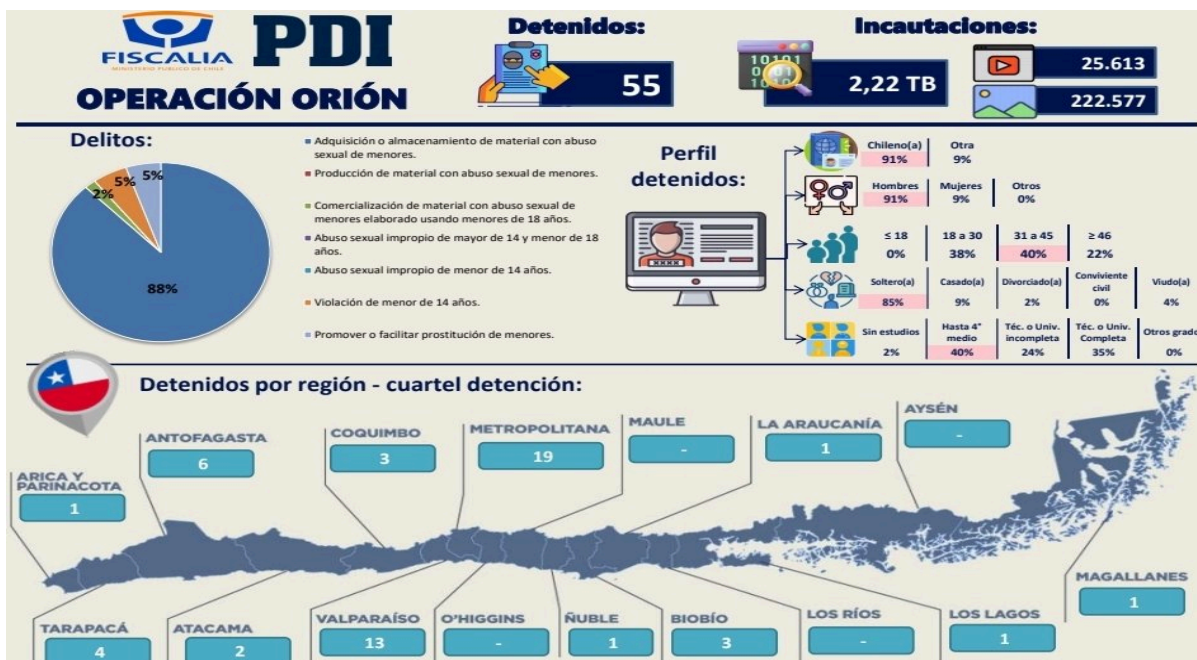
FISCALIA
MINISTERIO PUBLICO DE CHILE
PDI
OPERACIÓN ORIÓN

Detenidos:
55

Incautaciones:
2,22 TB
25.613
222.577

Delitos:
5% 5%
2%
88%

Adquisición o almacenamiento de material con abuso sexual de menores.
Producción de material con abuso sexual de menores.
Comercialización de material con abuso sexual de menores elaborado usando menores de 18 años.
Abuso sexual impropio de mayor de 14 y menor de 18 años.
Abuso sexual impropio de menor de 14 años.
Violación de menor de 14 años.
Promover o facilitar prostitución de menores.

Perfil detenidos:

| Chileno(a) | Otra |
|---|---|
| 91% | 9% |

| Hombres | Mujeres | Otros |
|---|---|---|
| 91% | 9% | 0% |

| ≤ 18 | 18 a 30 | 31 a 45 | ≥ 46 |
|---|---|---|---|
| 0% | 38% | 40% | 22% |

| Soltero(a) | Casado(a) | Divorciado(a) | Conviviente civil | Viudo(a) |
|---|---|---|---|---|
| 85% | 9% | 2% | 0% | 4% |

| Sin estudios | Hasta 4° medio | Téc. o Univ. incompleta | Téc. o Univ. Completa | Otros grado |
|---|---|---|---|---|
| 2% | 40% | 24% | 35% | 0% |

Detenidos por región - cuartel detención:

ARICA Y PARINACOTA 1
ANTOFAGASTA 6
COQUIMBO 3
METROPOLITANA 19
MAULE -
LA ARAUCANÍA 1
AYSÉN -
MAGALLANES 1
TARAPACÁ 4
ATACAMA 2
VALPARAÍSO 13
O'HIGGINS -
ÑUBLE 1
BIOBÍO 3
LOS RÍOS -
LOS LAGOS 1